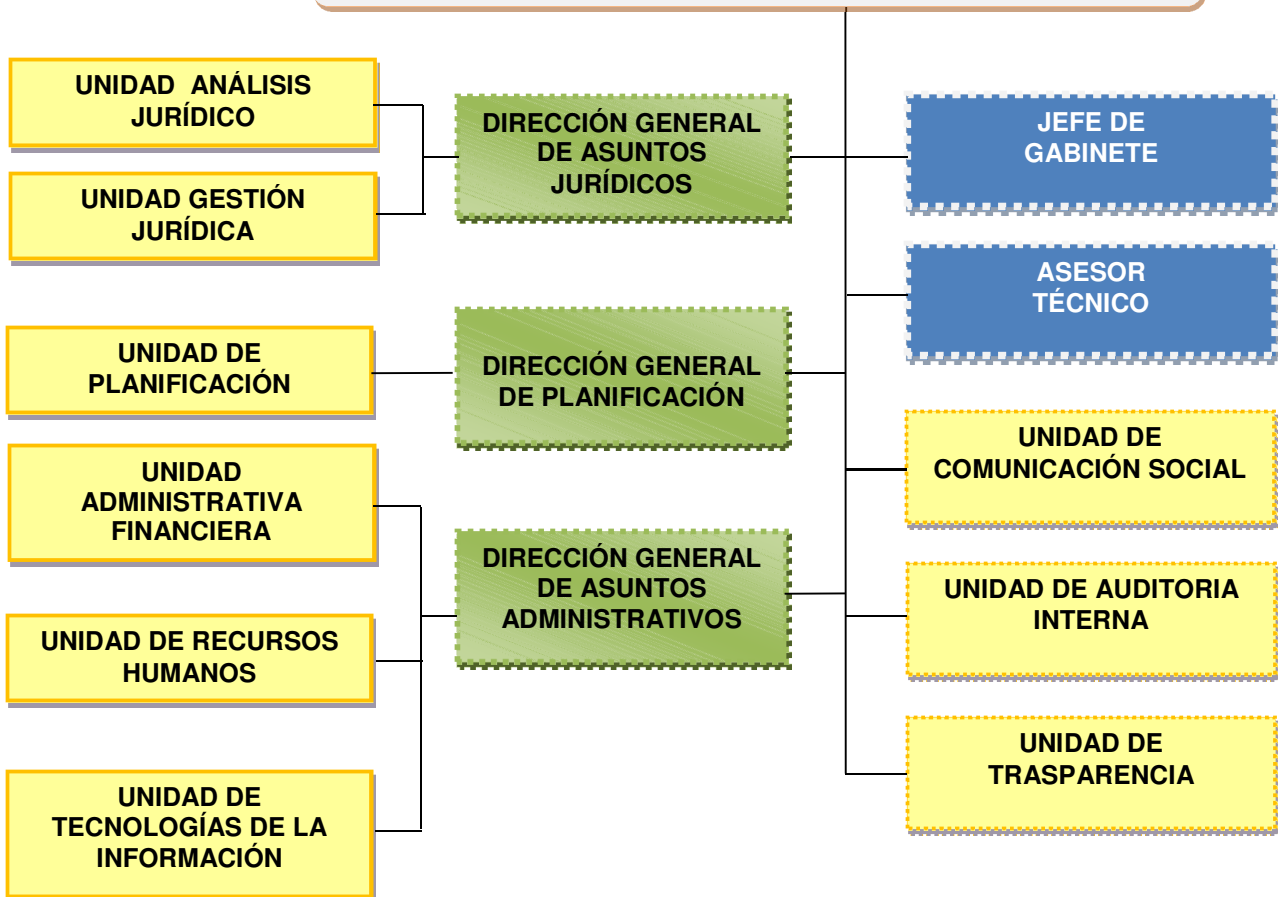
UNIDAD ANÁLISIS JURÍDICO

UNIDAD GESTIÓN JURÍDICA

DIRECCIÓN GENERAL DE ASUNTOS JURÍDICOS

JEFE DE GABINETE

ASESOR TÉCNICO

UNIDAD DE PLANIFICACIÓN

DIRECCIÓN GENERAL DE PLANIFICACIÓN

UNIDAD DE COMUNICACIÓN SOCIAL

UNIDAD ADMINISTRATIVA FINANCIERA

DIRECCIÓN GENERAL DE ASUNTOS ADMINISTRATIVOS

UNIDAD DE AUDITORIA INTERNA

UNIDAD DE RECURSOS HUMANOS

UNIDAD DE TRASPARENCIA

UNIDAD DE TECNOLOGÍAS DE LA INFORMACIÓN